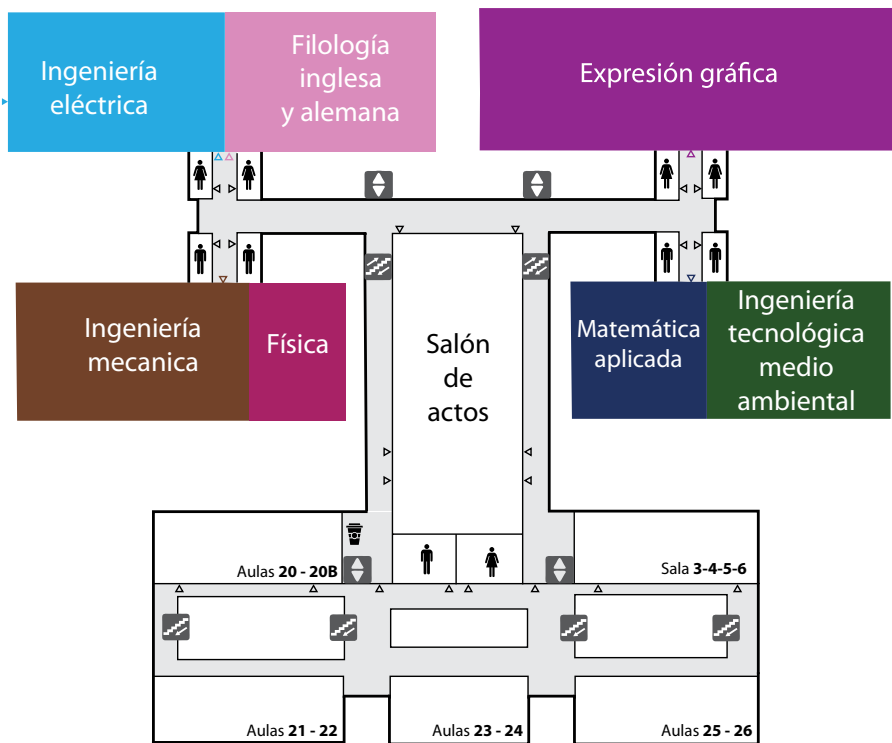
Ingeniería eléctrica

Filología inglesa y alemana

Expresión gráfica

Ingeniería mecanica

Física

Salón de actos

Matemática aplicada

Ingeniería tecnológica medio ambiental

Aulas **20 - 20B**

Sala **3-4-5-6**

Aulas **21 - 22**

Aulas **23 - 24**

Aulas **25 - 26**